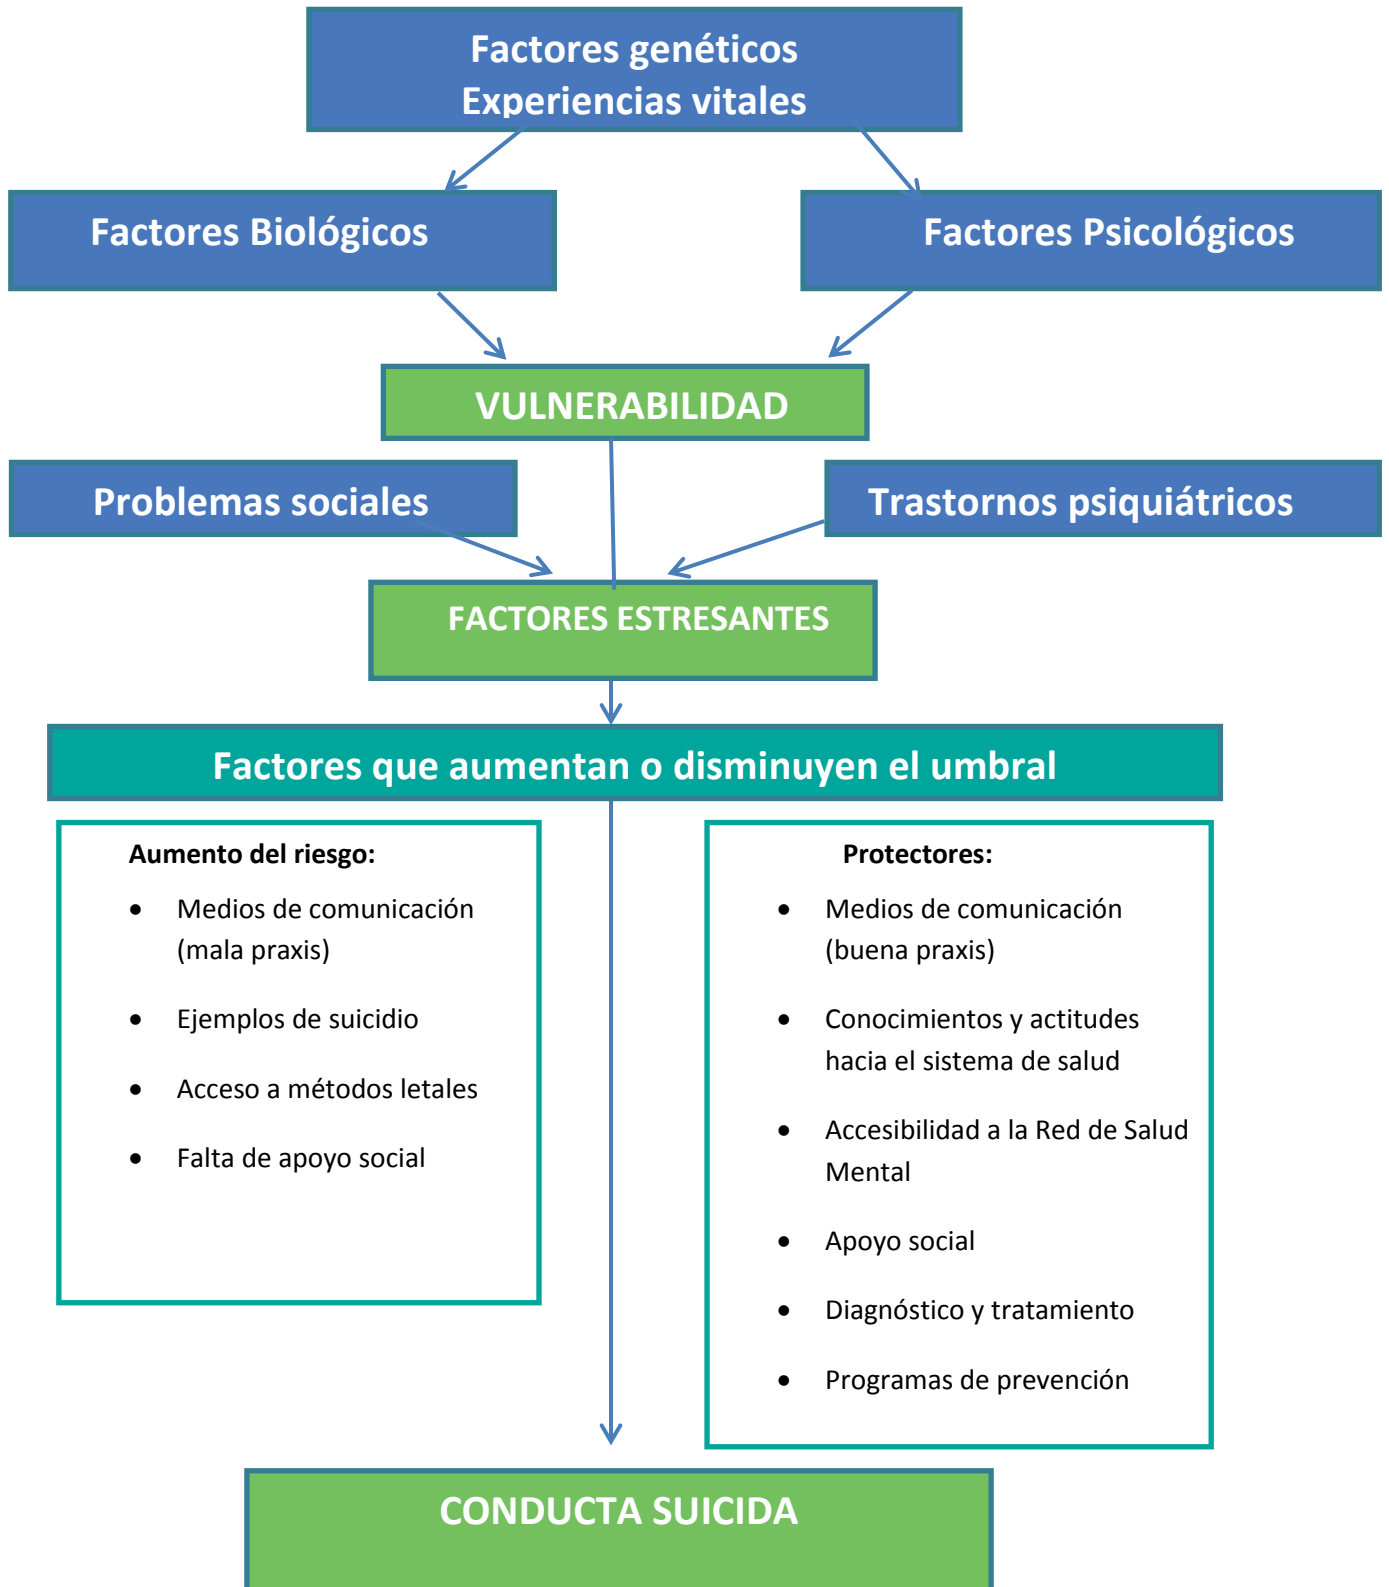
Factores genéticos
Experiencias vitales

Factores Biológicos

Factores Psicológicos

VULNERABILIDAD

Problemas sociales

Trastornos psiquiátricos

FACTORES ESTRESANTES

Factores que aumentan o disminuyen el umbral

Aumento del riesgo:

- Medios de comunicación (mala praxis)
- Ejemplos de suicidio
- Acceso a métodos letales
- Falta de apoyo social

Protectores:

- Medios de comunicación (buena praxis)
- Conocimientos y actitudes hacia el sistema de salud
- Accesibilidad a la Red de Salud Mental
- Apoyo social
- Diagnóstico y tratamiento
- Programas de prevención

CONDUCTA SUICIDA